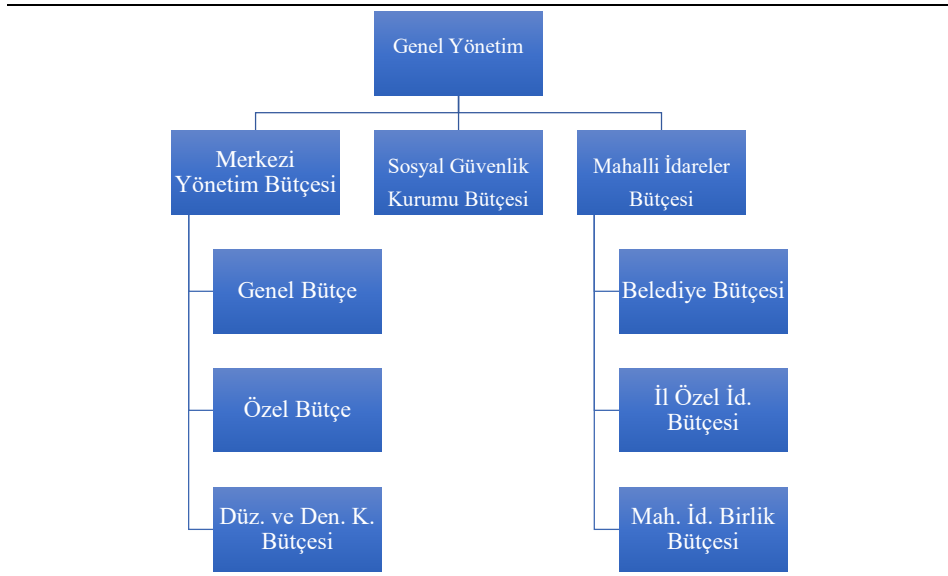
Genel Yönetim

Merkezi Yönetim Bütçesi

Sosyal Güvenlik Kurumu Bütçesi

Mahalli İdareler Bütçesi

Genel Bütçe

Özel Bütçe

Düz. ve Den. K. Bütçesi

Belediye Bütçesi

İl Özel İd. Bütçesi

Mah. İd. Birlik Bütçesi